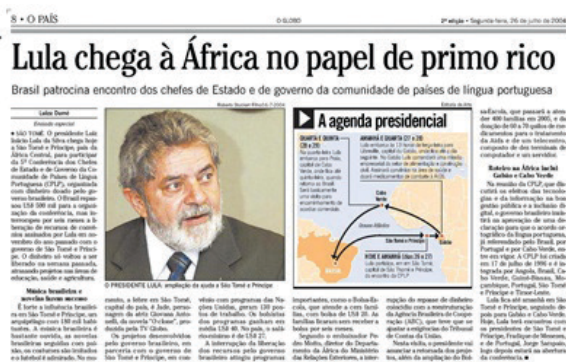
8 • O PAÍS

O GLOBO

2ª edição • Segunda-feira, 26 de julho de 2004

Lula chega à África no papel de primo rico

Brasil patrocina encontro dos chefes de Estado e de governo da comunidade de países de língua portuguesa

Luiza Damé

• SÃO TOMÉ. O presidente Luiz Inácio Lula da Silva chega hoje a São Tomé e Príncipe, país da África Central, para participar da 5ª Conferência dos Chefes de Estado e de Governo da Comunidade de Países de Língua Portuguesa (CPLP), organizada com dinheiro doado pelo governo brasileiro. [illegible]

O PRESIDENTE LULA: ampliação da ajuda a São Tomé e Príncipe

A agenda presidencial

QUARTA E QUINTA

SEXTA

Cabo Verde

Gabão

São Tomé e Príncipe

Oceano Atlântico

Música brasileira e novelas fazem sucesso

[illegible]